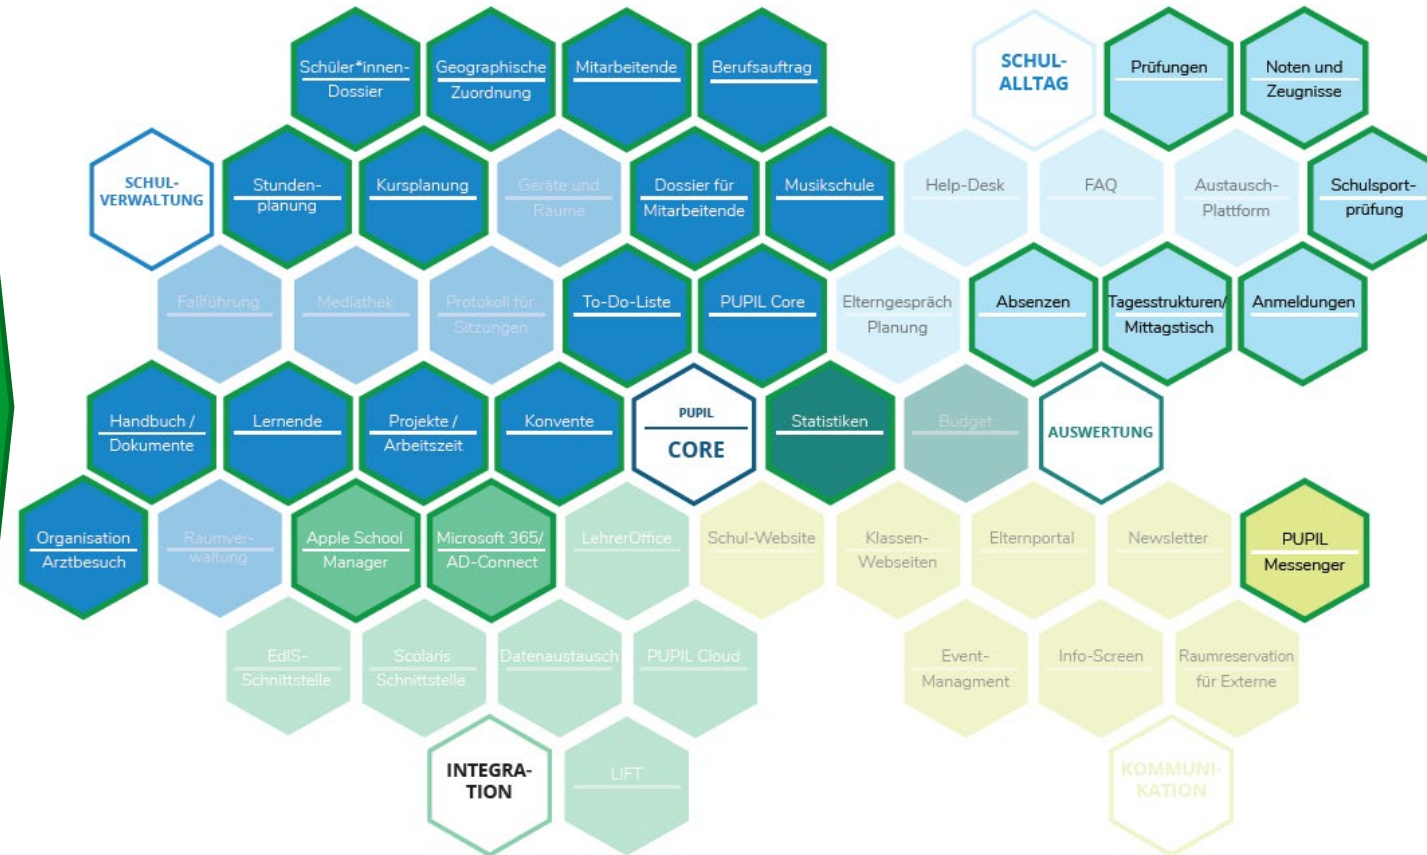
Schüler*innen-Dossier

Geographische Zuordnung

Mitarbeitende

Berufsauftrag

SCHUL-ALLTAG

Prüfungen

Noten und Zeugnisse

SCHUL-VERWALTUNG

Stunden-planung

Kursplanung

Geräte und Räume

Dossier für Mitarbeitende

Musikschule

Help-Desk

FAQ

Austausch-Plattform

Schulsport-prüfung

Fallführung

Mediathek

Protokoll für Sitzungen

To-Do-Liste

PUPIL Core

Elterngespräch Planung

Absenzen

Tagesstrukturen/ Mittagstisch

Anmeldungen

Handbuch / Dokumente

Lernende

Projekte / Arbeitszeit

Konvente

PUPIL CORE

Statistiken

Budget

AUSWERTUNG

Organisation Arztbesuch

Raumver-waltung

Apple School Manager

Microsoft 365/ AD-Connect

LehrerOffice

Schul-Website

Klassen-Webseiten

Elternportal

Newsletter

PUPIL Messenger

EdIS-Schnittstelle

Scolaris Schnittstelle

Datenaustausch

PUPIL Cloud

Event-Managment

Info-Screen

Raumreservation für Externe

INTEGRA-TION

LIFT

KOMMUNI-KATION